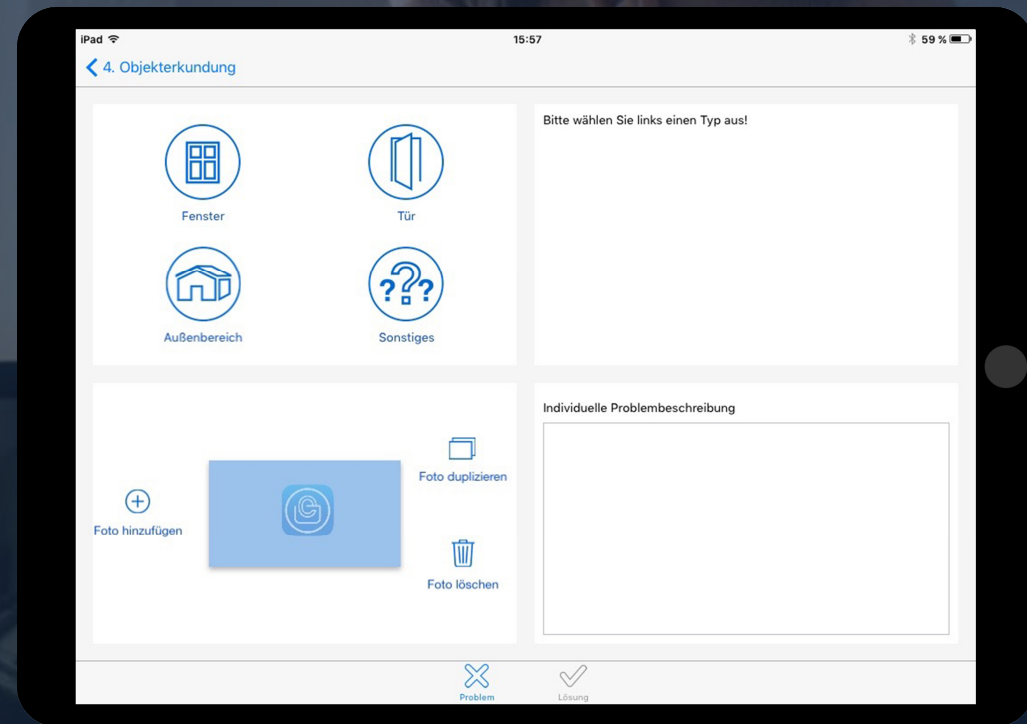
iPad
15:57
59 %

4. Objekterkundung

Fenster
Tür
Außenbereich
Sonstiges

Bitte wählen Sie links einen Typ aus!

Foto hinzufügen
Foto duplizieren
Foto löschen

Individuelle Problembeschreibung

Problem
Lösung